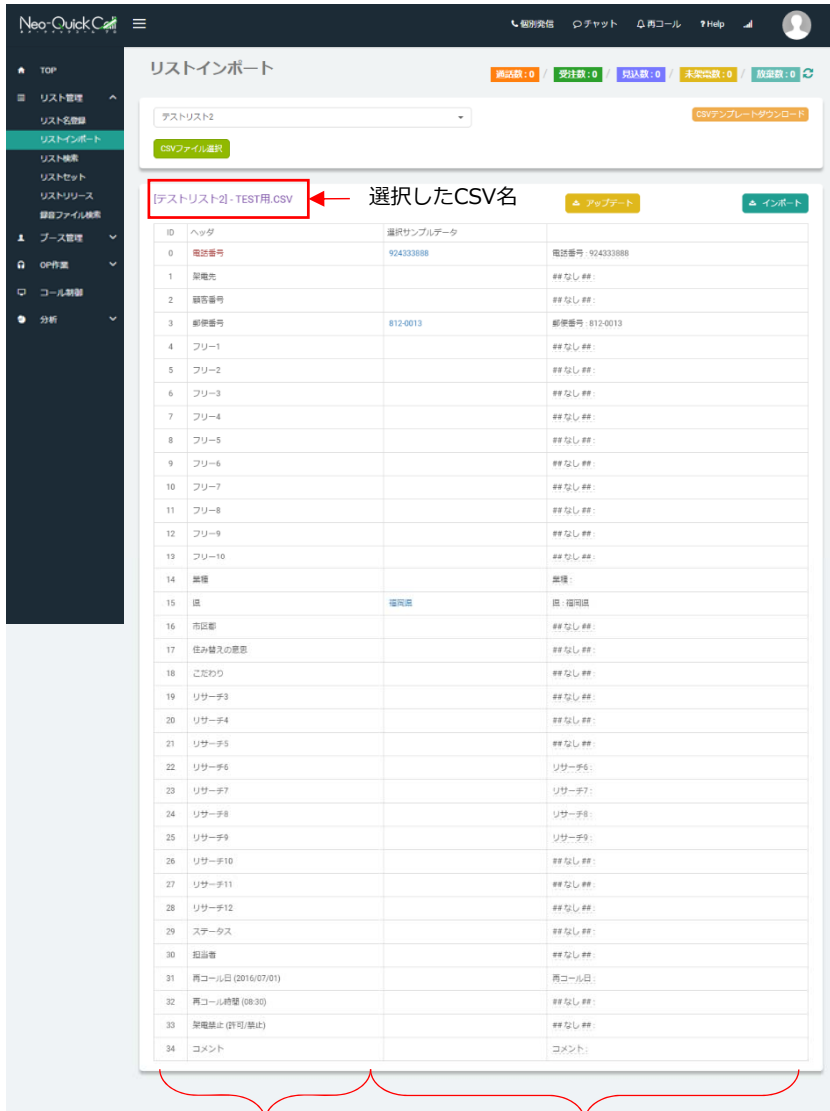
Neo-QuickCall

個別発信 チャット 再コール Help

TOP
リスト管理
リスト名登録
リストインポート
リスト検索
リストセット
リストリリース
録音ファイル検索
ブース管理
OP作業
コール制御
分析

リストインポート

通話数：0 / 受注数：0 / 見込数：0 / 未架電数：0 / 放棄数：0

テストリスト2

CSVテンプレートダウンロード

CSVファイル選択

[テストリスト2] - TEST用.CSV

選択したCSV名

アップデート

インポート

| ID | ヘッダ | 選択サンプルデータ | |
|---|---|---|---|
| 0 | 電話番号 | 924333888 | 電話番号：924333888 |
| 1 | 架電先 | | ## なし ##： |
| 2 | 顧客番号 | | ## なし ##： |
| 3 | 郵便番号 | 812-0013 | 郵便番号：812-0013 |
| 4 | フリー1 | | ## なし ##： |
| 5 | フリー2 | | ## なし ##： |
| 6 | フリー3 | | ## なし ##： |
| 7 | フリー4 | | ## なし ##： |
| 8 | フリー5 | | ## なし ##： |
| 9 | フリー6 | | ## なし ##： |
| 10 | フリー7 | | ## なし ##： |
| 11 | フリー8 | | ## なし ##： |
| 12 | フリー9 | | ## なし ##： |
| 13 | フリー10 | | ## なし ##： |
| 14 | 業種 | | 業種： |
| 15 | 県 | 福岡県 | 県：福岡県 |
| 16 | 市区郡 | | ## なし ##： |
| 17 | 住み替えの意思 | | ## なし ##： |
| 18 | こだわり | | ## なし ##： |
| 19 | リサーチ3 | | ## なし ##： |
| 20 | リサーチ4 | | ## なし ##： |
| 21 | リサーチ5 | | ## なし ##： |
| 22 | リサーチ6 | | リサーチ6： |
| 23 | リサーチ7 | | リサーチ7： |
| 24 | リサーチ8 | | リサーチ8： |
| 25 | リサーチ9 | | リサーチ9： |
| 26 | リサーチ10 | | ## なし ##： |
| 27 | リサーチ11 | | ## なし ##： |
| 28 | リサーチ12 | | ## なし ##： |
| 29 | ステータス | | ## なし ##： |
| 30 | 担当者 | | ## なし ##： |
| 31 | 再コール日 (2016/07/01) | | 再コール日： |
| 32 | 再コール時間 (08:30) | | ## なし ##： |
| 33 | 架電禁止 (許可/禁止) | | ## なし ##： |
| 34 | コメント | | コメント： |